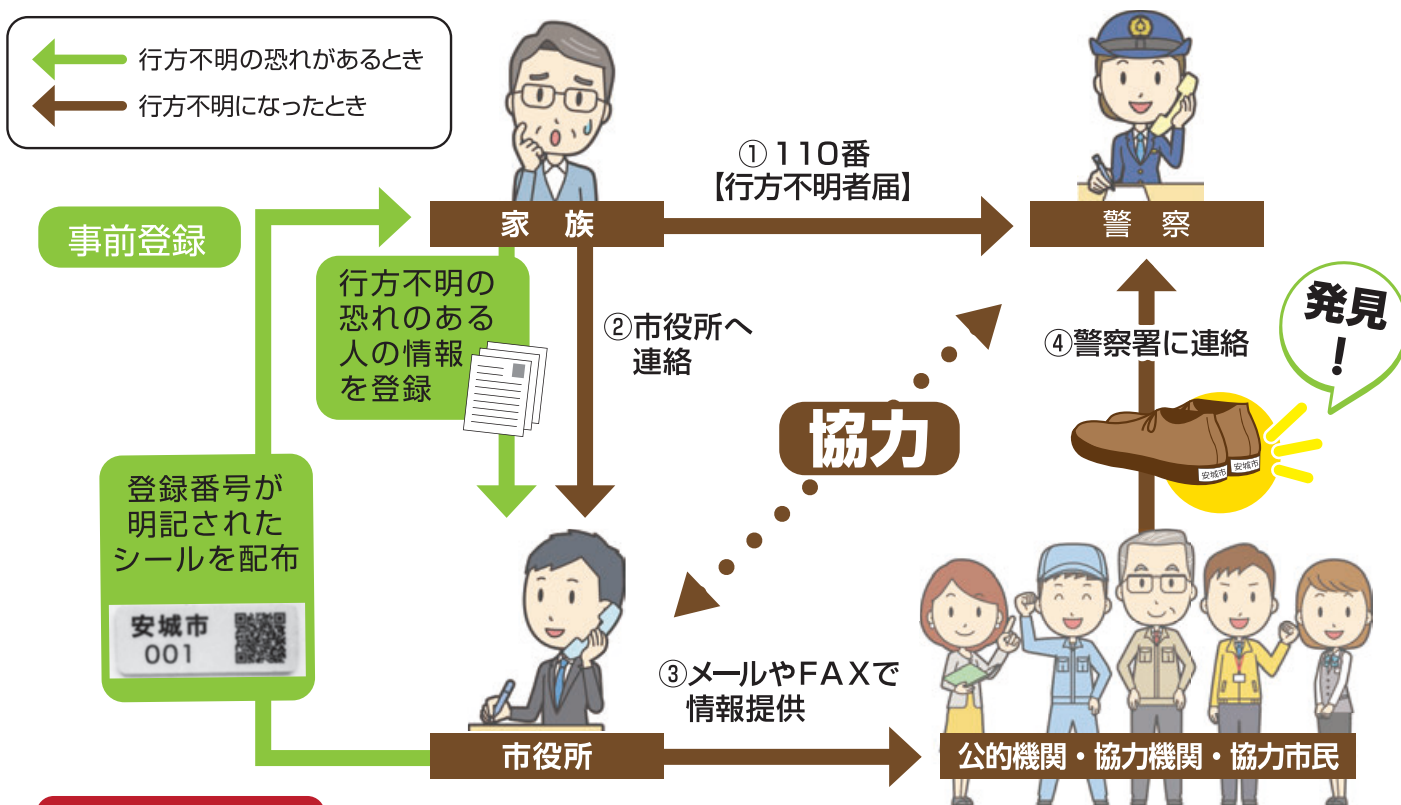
行方不明の恐れがあるとき
行方不明になったとき

事前登録

家　族

①１１０番
【行方不明者届】

警　察

行方不明の恐れのある人の情報を登録

②市役所へ連絡

協力

④警察署に連絡

発見！

登録番号が明記されたシールを配布

安城市
001

安城市
安城市

市役所

③メールやＦＡＸで情報提供

公的機関・協力機関・協力市民